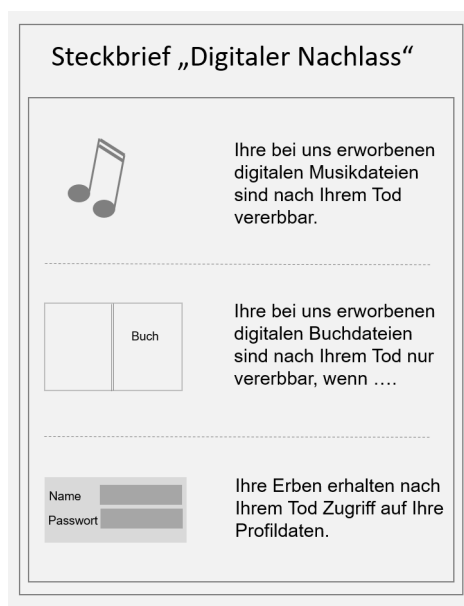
Steckbrief „Digitaler Nachlass“

Ihre bei uns erworbenen digitalen Musikdateien sind nach Ihrem Tod vererbbar.

Buch

Ihre bei uns erworbenen digitalen Buchdateien sind nach Ihrem Tod nur vererbbar, wenn ….

Name
Passwort

Ihre Erben erhalten nach Ihrem Tod Zugriff auf Ihre Profildaten.